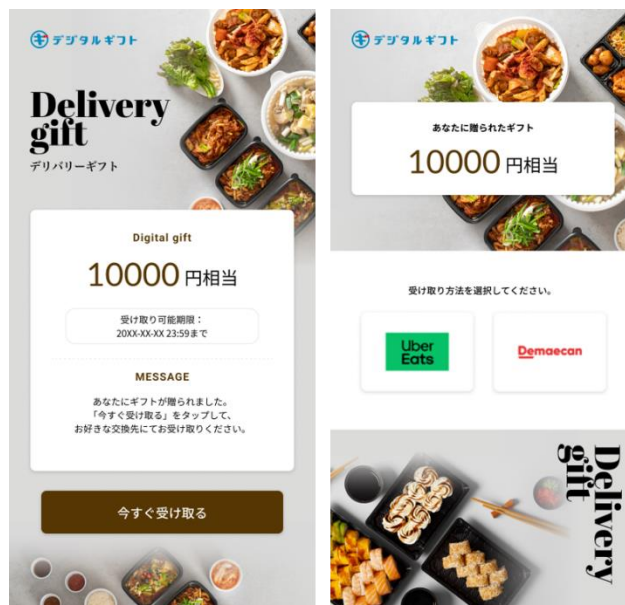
デジタルギフト

Delivery gift
デリバリーギフト

Digital gift

10000 円相当

受け取り可能期限：
20XX-XX-XX 23:59まで

MESSAGE

あなたにギフトが贈られました。
「今すぐ受け取る」をタップして、
お好きな交換先にてお受け取りください。

今すぐ受け取る

デジタルギフト

あなたに贈られたギフト

10000 円相当

受け取り方法を選択してください。

Uber Eats

Demaecan

Delivery gift